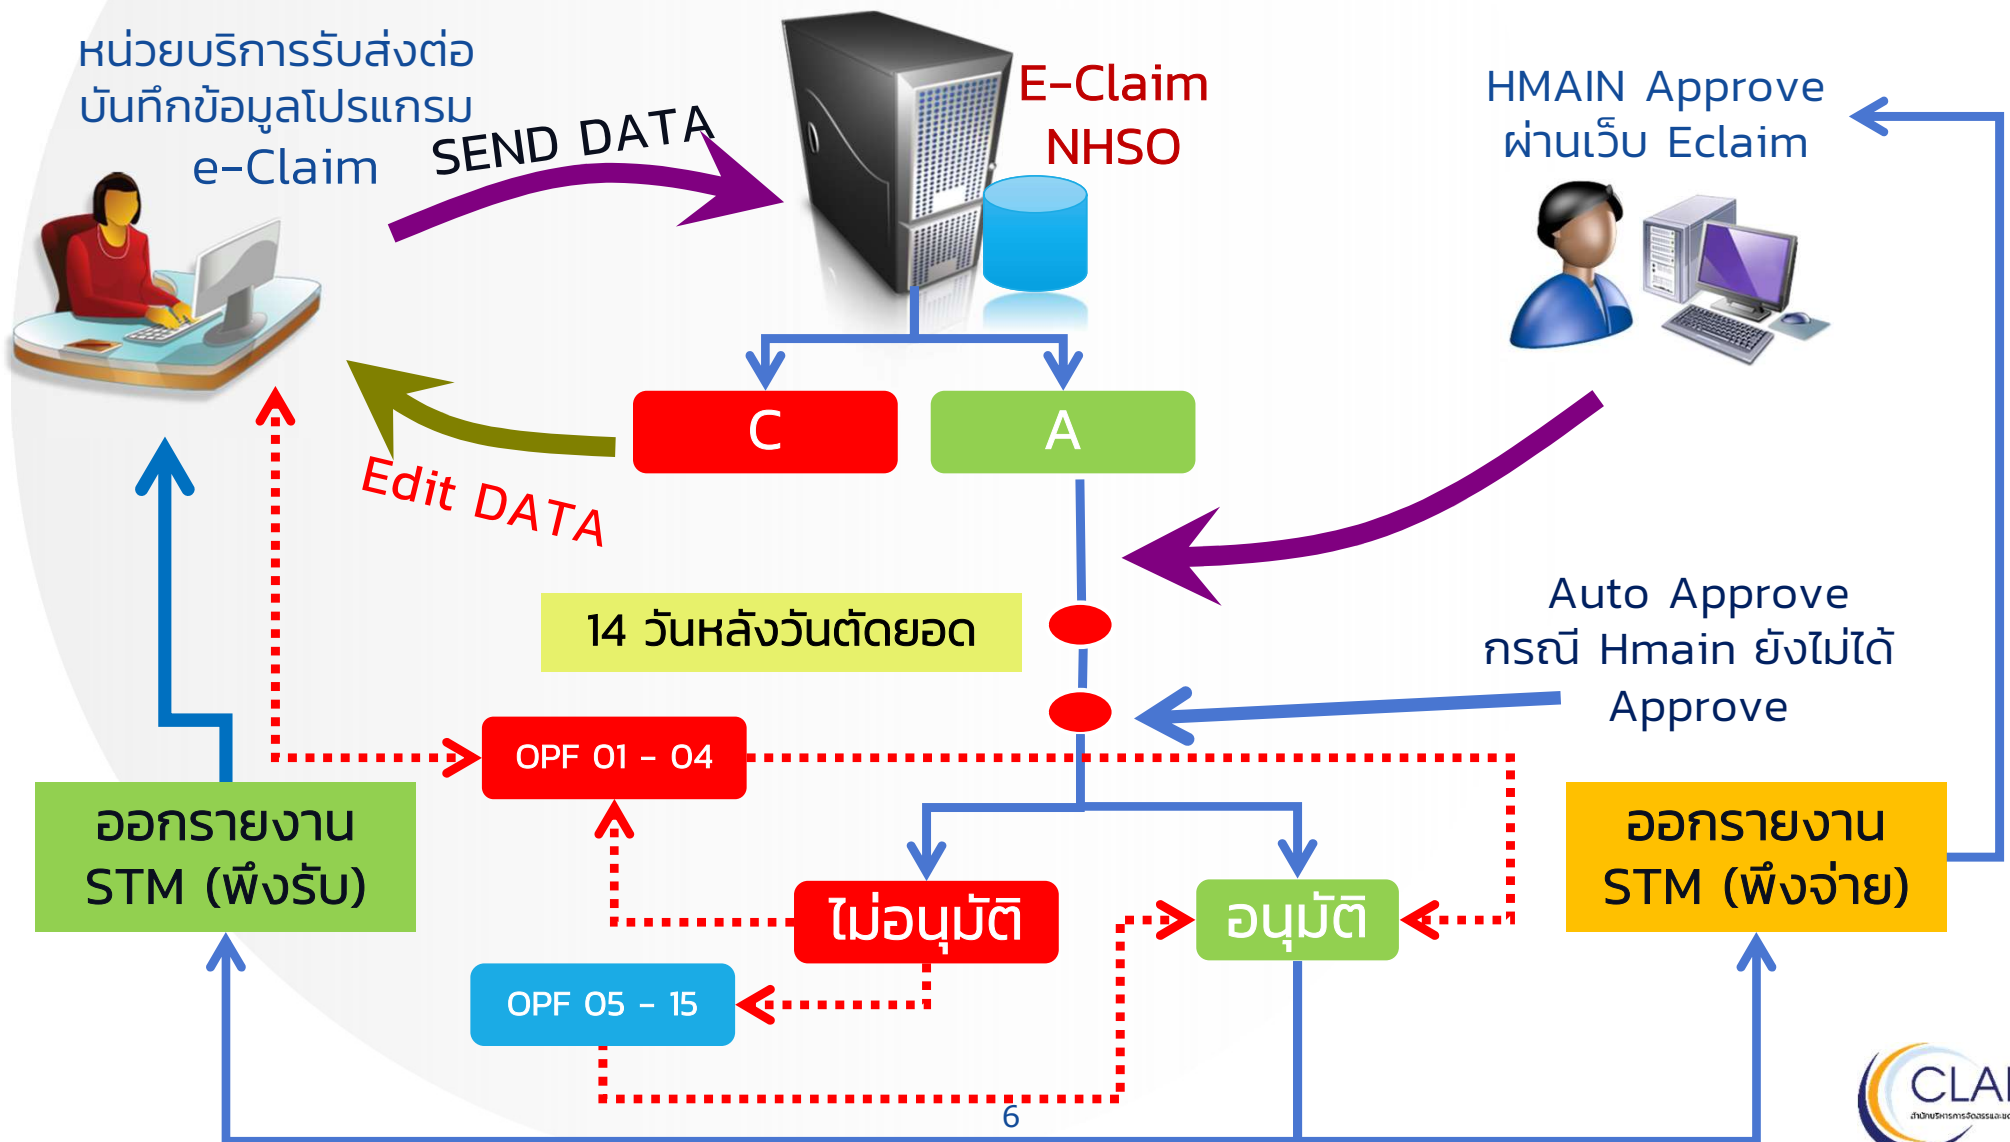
หน่วยบริการรับส่งต่อ บันทึกข้อมูลโปรแกรม e-Claim

SEND DATA

E-Claim NHSO

HMAIN Approve ผ่านเว็บ Eclaim

C

A

Edit DATA

14 วันหลังวันตัดยอด

Auto Approve กรณี Hmain ยังไม่ได้ Approve

OPF 01 - 04

ออกรายงาน STM (พึงรับ)

ออกรายงาน STM (พึงจ่าย)

ไม่อนุมัติ

อนุมัติ

OPF 05 - 15

6

CLAI